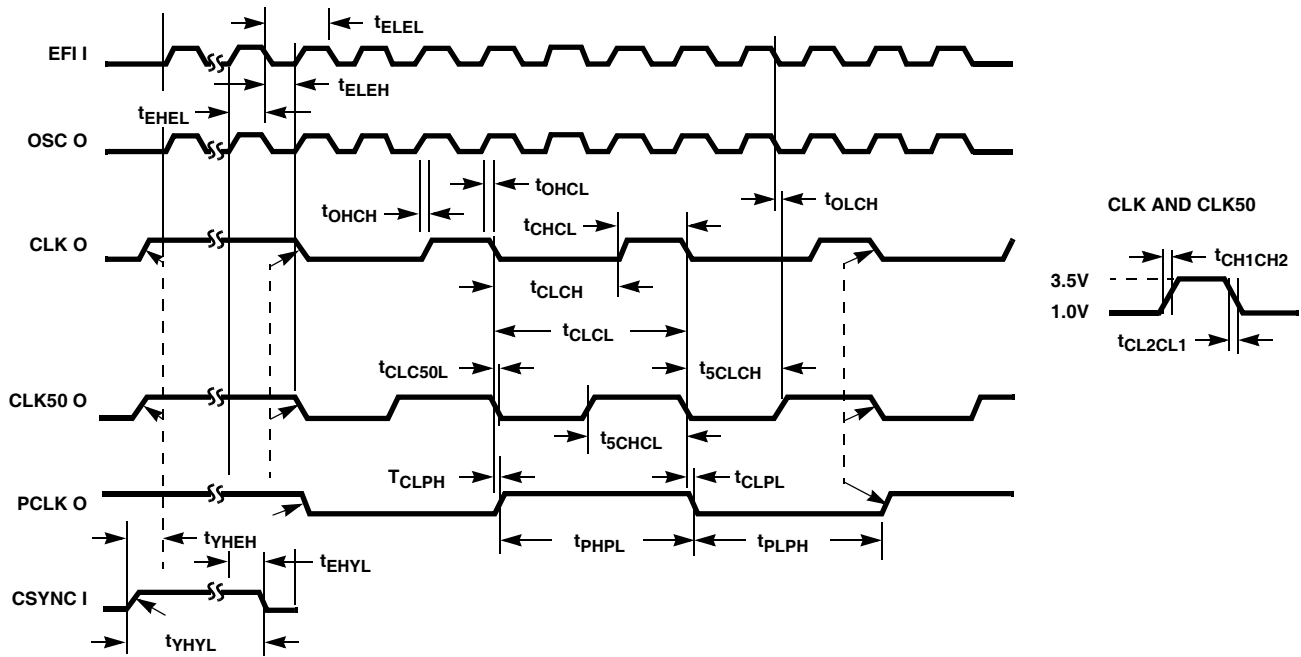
$t_{ELEL}$

EFI I

$t_{ELEH}$

$t_{EHEL}$

OSC O

$t_{OHCL}$

$t_{OHCH}$

$t_{OLCH}$

CLK AND CLK50

$t_{CHCL}$

CLK O

$t_{CH1CH2}$

3.5V

1.0V

$t_{CLCH}$

$t_{CLCL}$

$t_{CL2CL1}$

$t_{CLC50L}$

$t_{5CLCH}$

CLK50 O

$t_{5CHCL}$

$T_{CLPH}$

$t_{CLPL}$

PCLK O

$t_{YHEH}$

$t_{PHPL}$

$t_{PLPH}$

$t_{EHYL}$

CSYNC I

$t_{YHYL}$